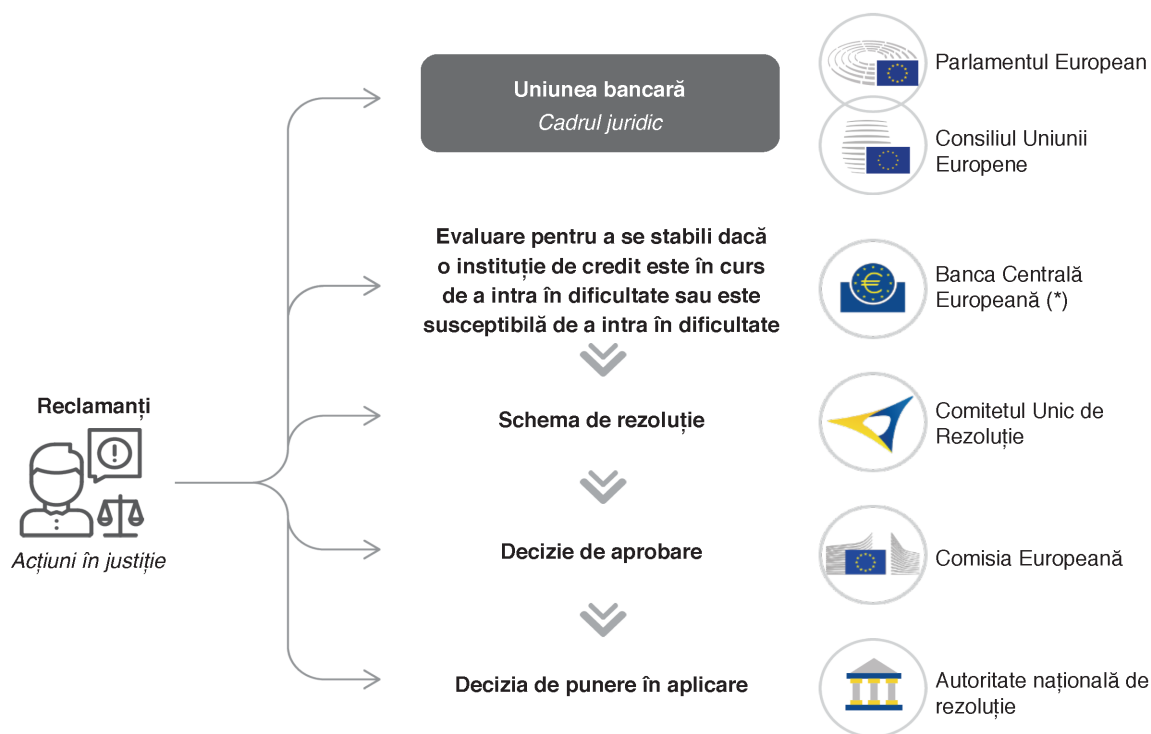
Reclamanți

Acțiuni în justiție

Uniunea bancară
Cadrul juridic

Parlamentul European

Consiliul Uniunii Europene

Evaluare pentru a se stabili dacă o instituție de credit este în curs de a intra în dificultate sau este susceptibilă de a intra în dificultate

Banca Centrală Europeană (*)

Schema de rezoluție

Comitetul Unic de Rezoluție

Decizie de aprobare

Comisia Europeană

Decizia de punere în aplicare

Autoritate națională de rezoluție